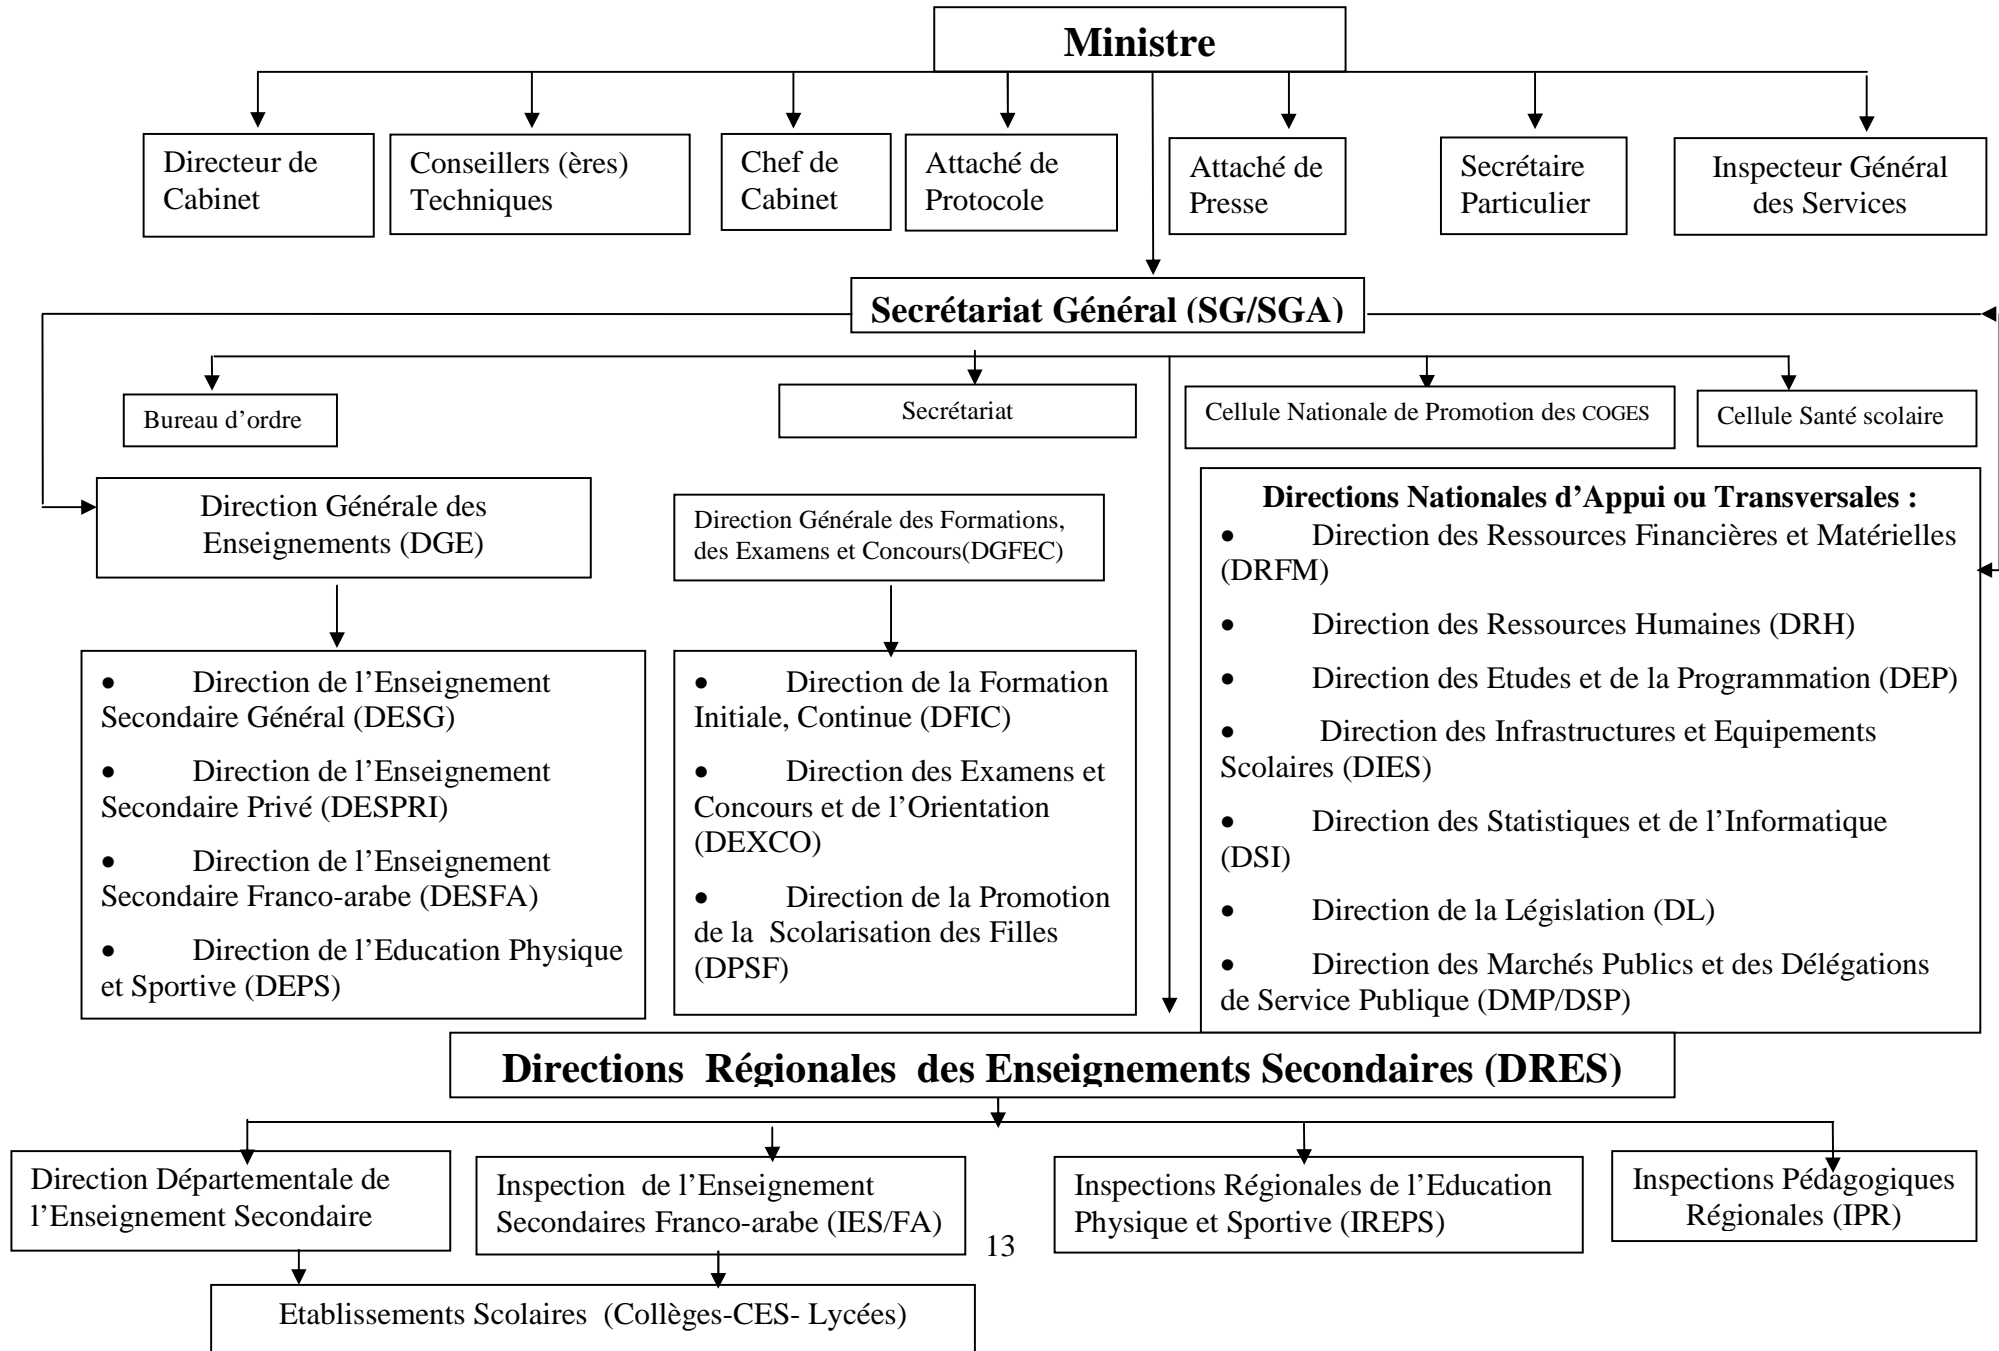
Ministre

Directeur de Cabinet

Conseillers (ères) Techniques

Chef de Cabinet

Attaché de Protocole

Attaché de Presse

Secrétaire Particulier

Inspecteur Général des Services

Secrétariat Général (SG/SGA)

Bureau d'ordre

Secrétariat

Cellule Nationale de Promotion des COGES

Cellule Santé scolaire

Direction Générale des Enseignements (DGE)

Direction Générale des Formations, des Examens et Concours(DGFEC)

Directions Nationales d'Appui ou Transversales :
• Direction des Ressources Financières et Matérielles (DRFM)
• Direction des Ressources Humaines (DRH)
• Direction des Etudes et de la Programmation (DEP)
• Direction des Infrastructures et Equipements Scolaires (DIES)
• Direction des Statistiques et de l'Informatique (DSI)
• Direction de la Législation (DL)
• Direction des Marchés Publics et des Délégations de Service Publique (DMP/DSP)

• Direction de l'Enseignement Secondaire Général (DESG)
• Direction de l'Enseignement Secondaire Privé (DESPRI)
• Direction de l'Enseignement Secondaire Franco-arabe (DESFA)
• Direction de l'Education Physique et Sportive (DEPS)

• Direction de la Formation Initiale, Continue (DFIC)
• Direction des Examens et Concours et de l'Orientation (DEXCO)
• Direction de la Promotion de la Scolarisation des Filles (DPSF)

Directions Régionales des Enseignements Secondaires (DRES)

Direction Départementale de l'Enseignement Secondaire

Inspection de l'Enseignement Secondaires Franco-arabe (IES/FA)

Inspections Régionales de l'Education Physique et Sportive (IREPS)

Inspections Pédagogiques Régionales (IPR)

13

Etablissements Scolaires (Collèges-CES- Lycées)